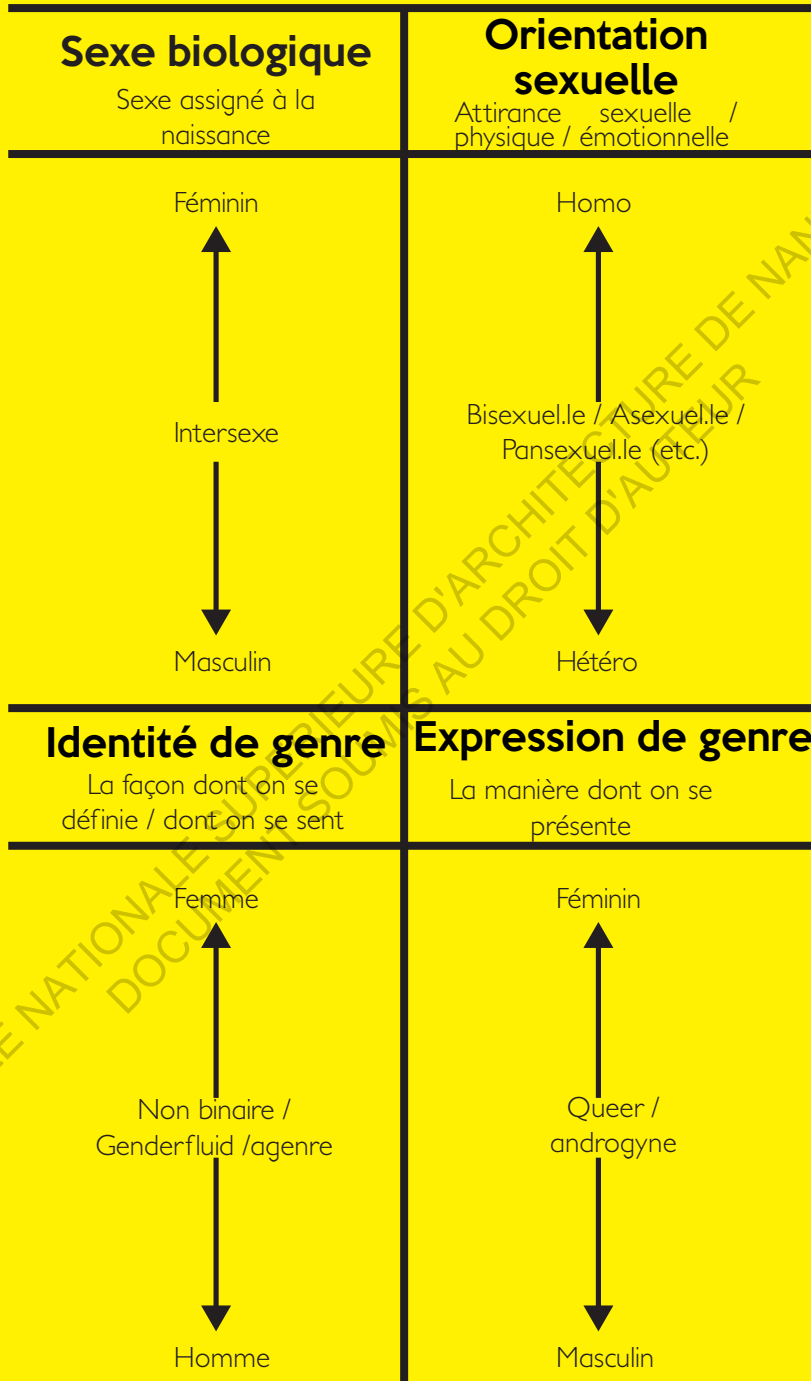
Sexe biologique
Sexe assigné à la naissance

Orientation sexuelle
Attirance sexuelle / physique / émotionnelle

Féminin

Intersexe

Masculin

Homo

Bisexuel.le / Asexuel.le / Pansexuel.le (etc.)

Hétéro

Identité de genre
La façon dont on se définie / dont on se sent

Expression de genre
La manière dont on se présente

Femme

Non binaire / Genderfluid /agenre

Homme

Féminin

Queer / androgyne

Masculin

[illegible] NATIONALE SUPERIEURE D'ARCHITECTURE DE NAN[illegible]
DOCUMENT SOUMIS AU DROIT D'AUTEUR